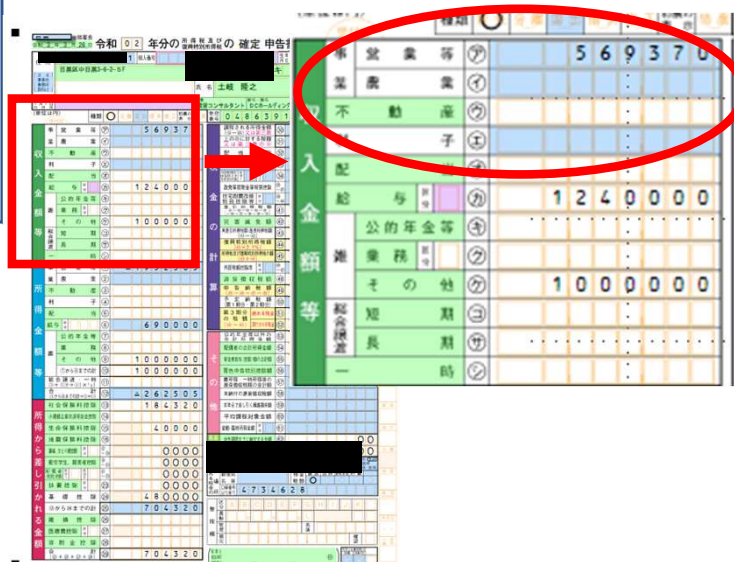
令和 02 年分の 所得税及び復興特別所得税 の 確定 申告書

土岐 晃之

種類

収入金額等

事業 営業等 ㋐ 5 6 9 3 7 0
農業 ㋑
不動産 ㋒
利子 ㋓
配当 ㋔
給与 ㋕ 1 2 4 0 0 0 0
雑 公的年金等 ㋖
業務 ㋗
その他 ㋘ 1 0 0 0 0 0 0
総合譲渡 短期 ㋙
長期 ㋚
一時 ㋛

所得金額等

690000
1000000
1000000
4262505

所得から差し引かれる金額

社会保険料控除 184320
生命保険料控除 40000
基礎控除 480000
704320
704320

4734628